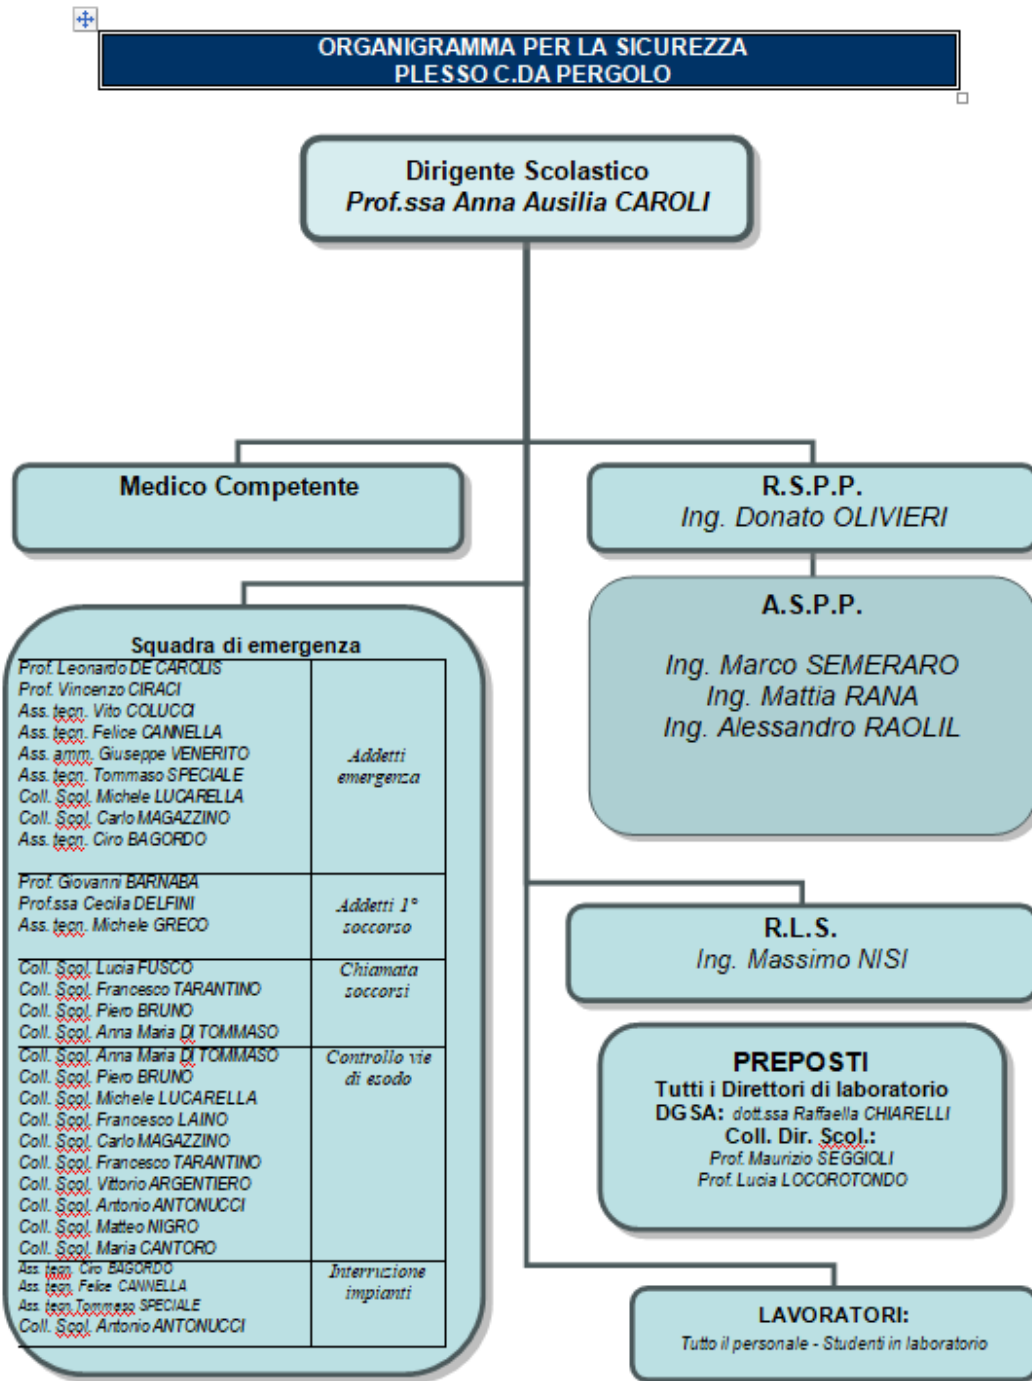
ORGANIGRAMMA PER LA SICUREZZA
PLESSO C.DA PERGOLO

Dirigente Scolastico
Prof.ssa Anna Ausilia CAROLI

Medico Competente

R.S.P.P.
Ing. Donato OLIVIERI

A.S.P.P.

Ing. Marco SEMERARO
Ing. Mattia RANA
Ing. Alessandro RAOLIL

Squadra di emergenza

| | |
|---|---|
| Prof. Leonardo DE CAROLIS<br>Prof. Vincenzo CIRACI<br>Ass. tecn. Vito COLUCCI<br>Ass. tecn. Felice CANNELLA<br>Ass. amm. Giuseppe VENERITO<br>Ass. tecn. Tommaso SPECIALE<br>Coll. Scol. Michele LUCARELLA<br>Coll. Scol. Carlo MAGAZZINO<br>Ass. tecn. Ciro BAGORDO | Addetti emergenza |
| Prof. Giovanni BARNABA<br>Prof.ssa Cecilia DELFINI<br>Ass. tecn. Michele GRECO | Addetti 1° soccorso |
| Coll. Scol. Lucia FUSCO<br>Coll. Scol. Francesco TARANTINO<br>Coll. Scol. Piero BRUNO<br>Coll. Scol. Anna Maria DI TOMMASO | Chiamata soccorsi |
| Coll. Scol. Anna Maria DI TOMMASO<br>Coll. Scol. Piero BRUNO<br>Coll. Scol. Michele LUCARELLA<br>Coll. Scol. Francesco LAINO<br>Coll. Scol. Carlo MAGAZZINO<br>Coll. Scol. Francesco TARANTINO<br>Coll. Scol. Vittorio ARGENTIERO<br>Coll. Scol. Antonio ANTONUCCI<br>Coll. Scol. Matteo NIGRO<br>Coll. Scol. Maria CANTORO | Controllo vie di esodo |
| Ass. tecn. Ciro BAGORDO<br>Ass. tecn. Felice CANNELLA<br>Ass. tecn. Tommaso SPECIALE<br>Coll. Scol. Antonio ANTONUCCI | Interruzione impianti |

R.L.S.
Ing. Massimo NISI

PREPOSTI
Tutti i Direttori di laboratorio
DGSA: dott.ssa Raffaella CHIARELLI
Coll. Dir. Scol.:
Prof. Maurizio SEGGIOLI
Prof. Lucia LOCOROTONDO

LAVORATORI:
Tutto il personale - Studenti in laboratorio